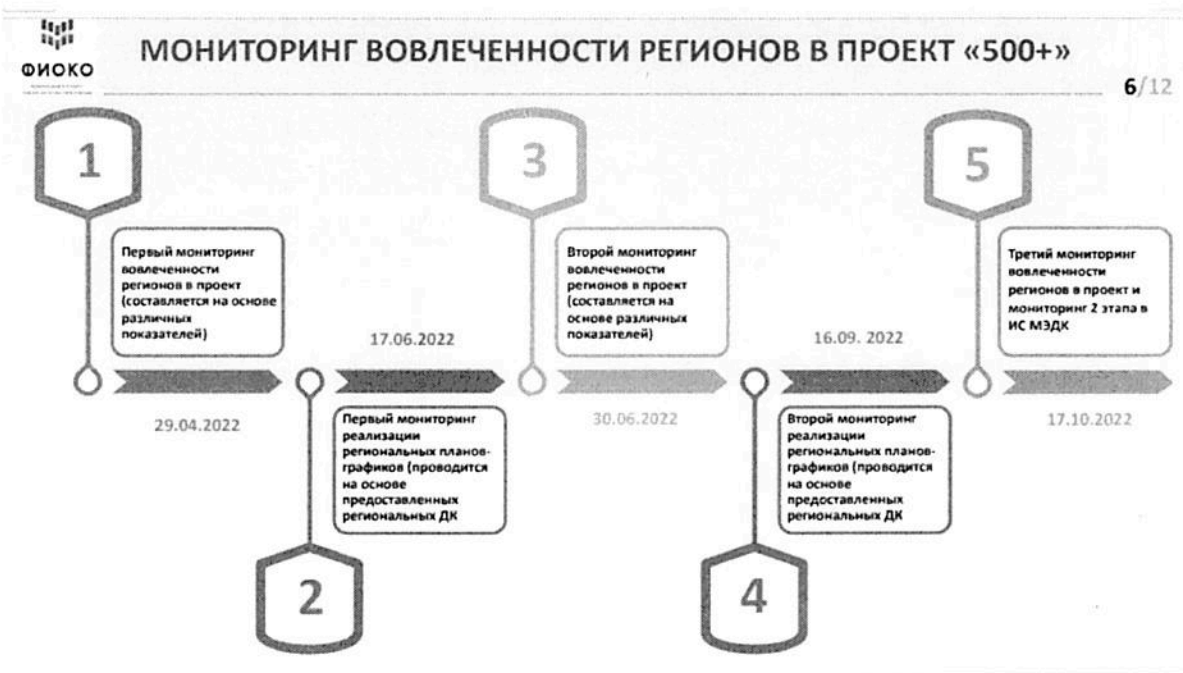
ФИОКО

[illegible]

МОНИТОРИНГ ВОВЛЕЧЕННОСТИ РЕГИОНОВ В ПРОЕКТ «500+»

6/12

1

Первый мониторинг вовлеченности регионов в проект (составляется на основе различных показателей)

29.04.2022

17.06.2022

Первый мониторинг реализации региональных планов-графиков (проводится на основе предоставленных региональных ДК

2

3

Второй мониторинг вовлеченности регионов в проект (составляется на основе различных показателей)

30.06.2022

16.09. 2022

Второй мониторинг реализации региональных планов-графиков (проводится на основе предоставленных региональных ДК

4

5

Третий мониторинг вовлеченности регионов в проект и мониторинг 2 этапа в ИС МЭДК

17.10.2022